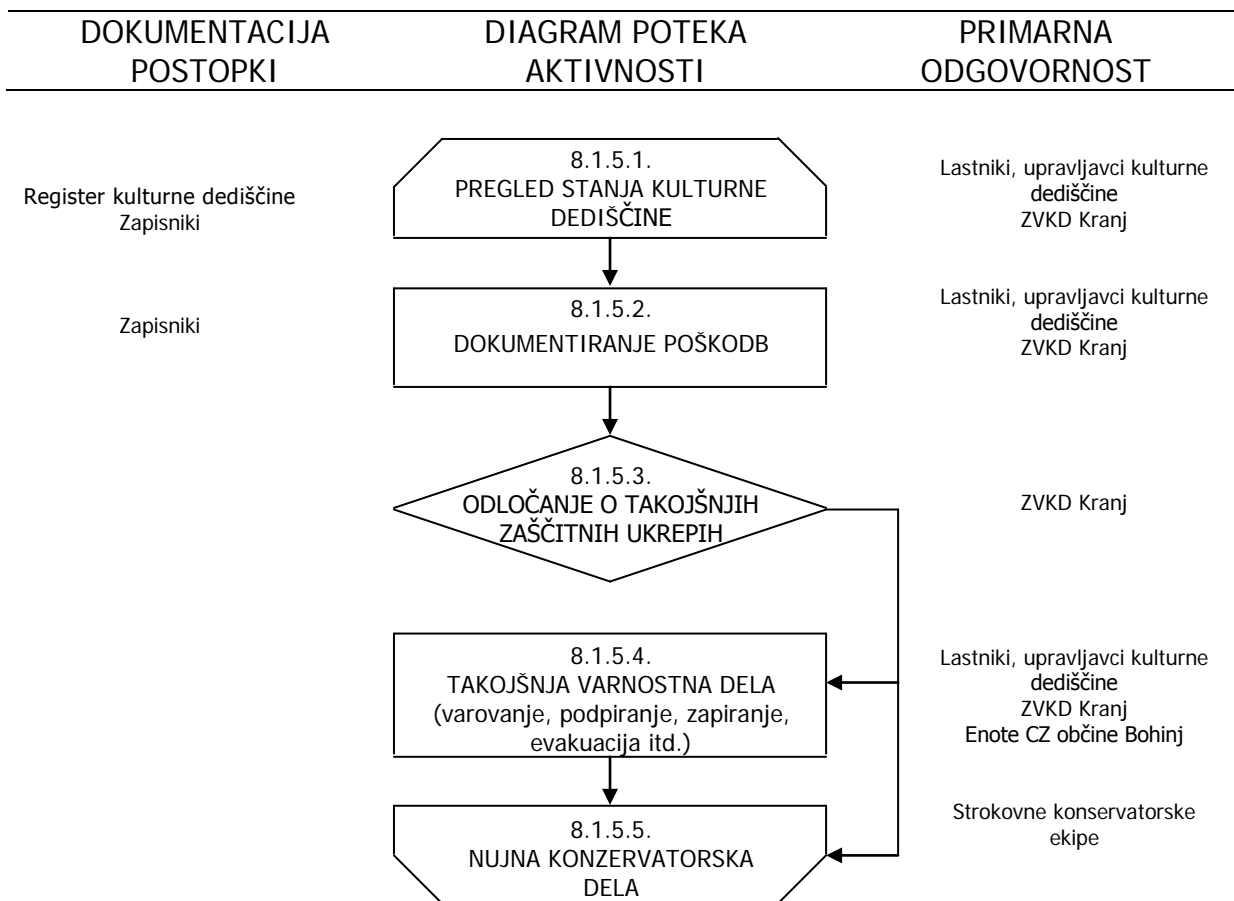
| DOKUMENTACIJA POSTOPKI | DIAGRAM POTEKA AKTIVNOSTI | PRIMARNA ODGOVORNOST |
|---|---|---|
| Register kulturne dediščine Zapisniki | 8.1.5.1. PREGLED STANJA KULTURNE DEDIŠČINE | Lastniki, upravljavci kulturne dediščine ZVKD Kranj |
| Zapisniki | 8.1.5.2. DOKUMENTIRANJE POŠKODB | Lastniki, upravljavci kulturne dediščine ZVKD Kranj |
| | 8.1.5.3. ODLOČANJE O TAKOJŠNJIH ZAŠČITNIH UKREPIH | ZVKD Kranj |
| | 8.1.5.4. TAKOJŠNJA VARNOSTNA DELA (varovanje, podpiranje, zapiranje, evakuacija itd.) | Lastniki, upravljavci kulturne dediščine ZVKD Kranj Enote CZ občine Bohinj |
| | 8.1.5.5. NUJNA KONZERVATORSKA DELA | Strokovne konservatorske ekipe |